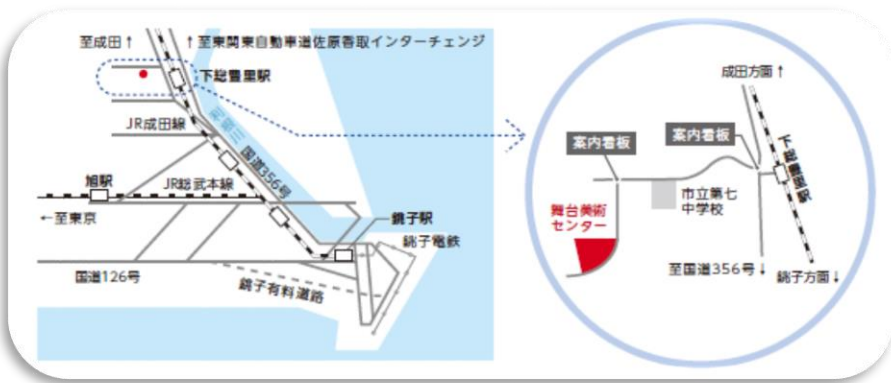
至成田↑
↑至東関東自動車道佐原香取インターチェンジ
下総豊里駅
JR成田線
国道356号
旭駅
JR総武本線
←至東京
銚子駅
銚子電鉄
国道126号
銚子有料道路

成田方面↑
案内看板
案内看板
下総豊里駅
市立第七中学校
舞台美術センター
至国道356号↓
銚子方面↓